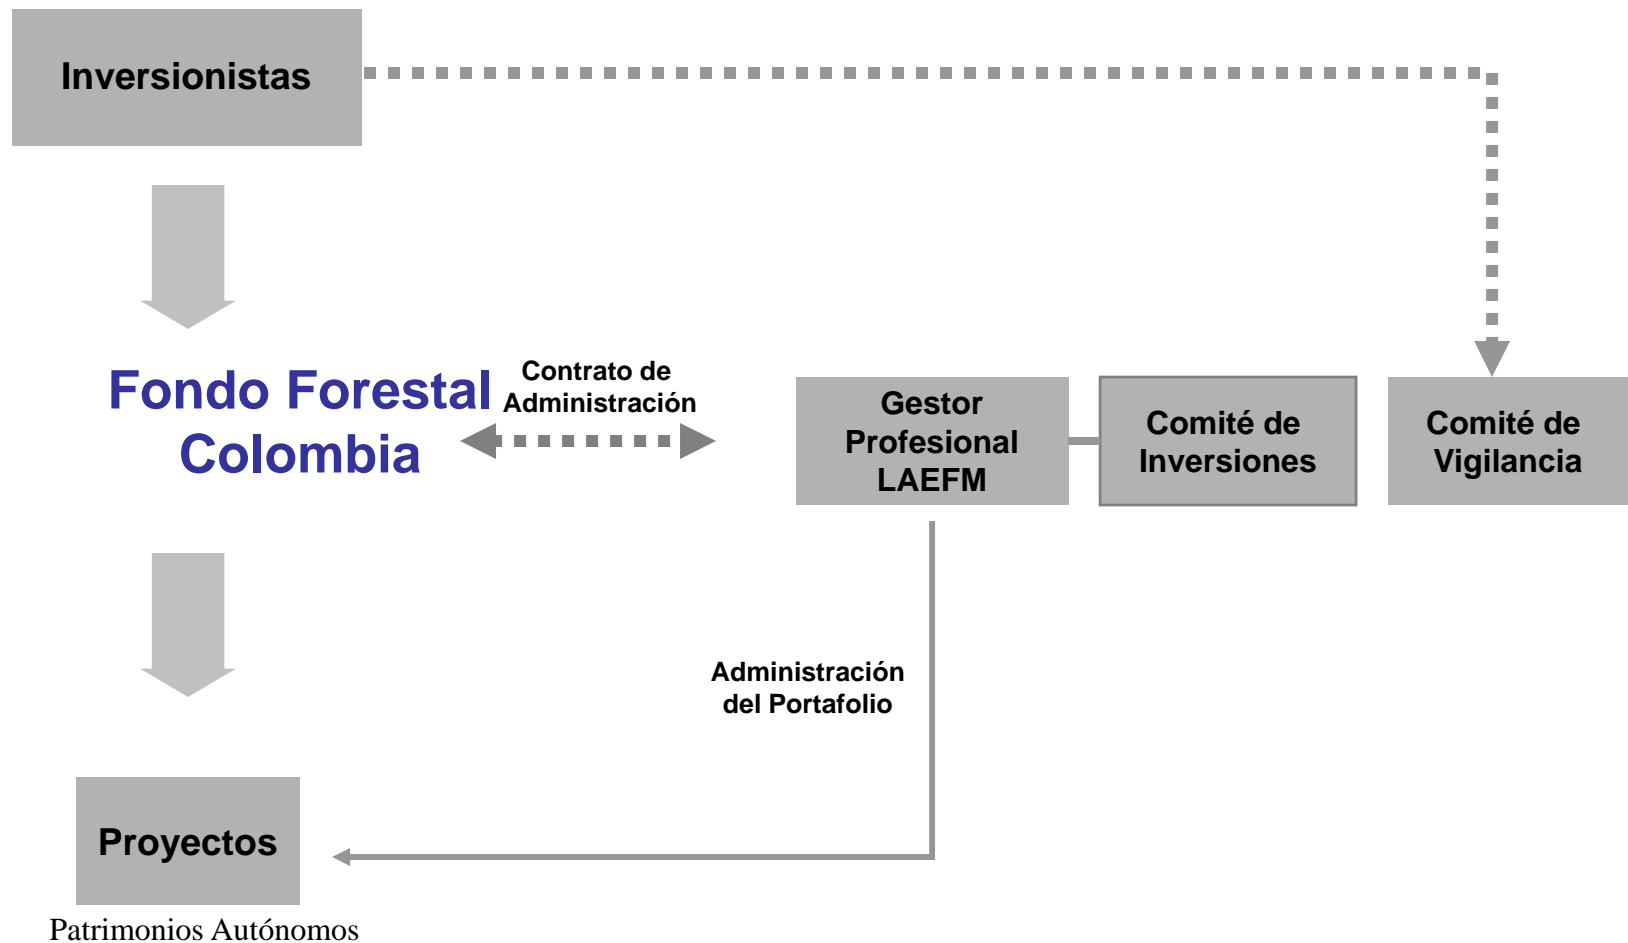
Inversionistas

Fondo Forestal Colombia

Contrato de Administración

Gestor Profesional LAEFM

Comité de Inversiones

Comité de Vigilancia

Administración del Portafolio

Proyectos

Patrimonios Autónomos